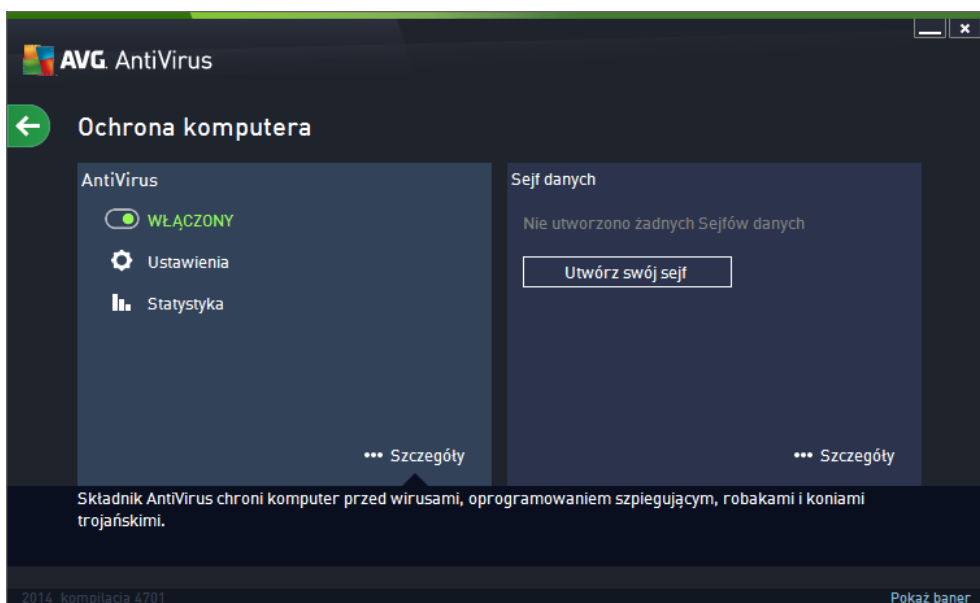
AVG. AntiVirus

Ochrona komputera

AntiVirus

WŁĄCZONY

Ustawienia

Statystyka

••• Szczegóły

Sejf danych

Nie utworzono żadnych Sejfów danych

Utwórz swój sejf

••• Szczegóły

Składnik AntiVirus chroni komputer przed wirusami, oprogramowaniem szpiegującym, robakami i koniami trojańskimi.

2014 kompilacja 4701

Pokaż baner